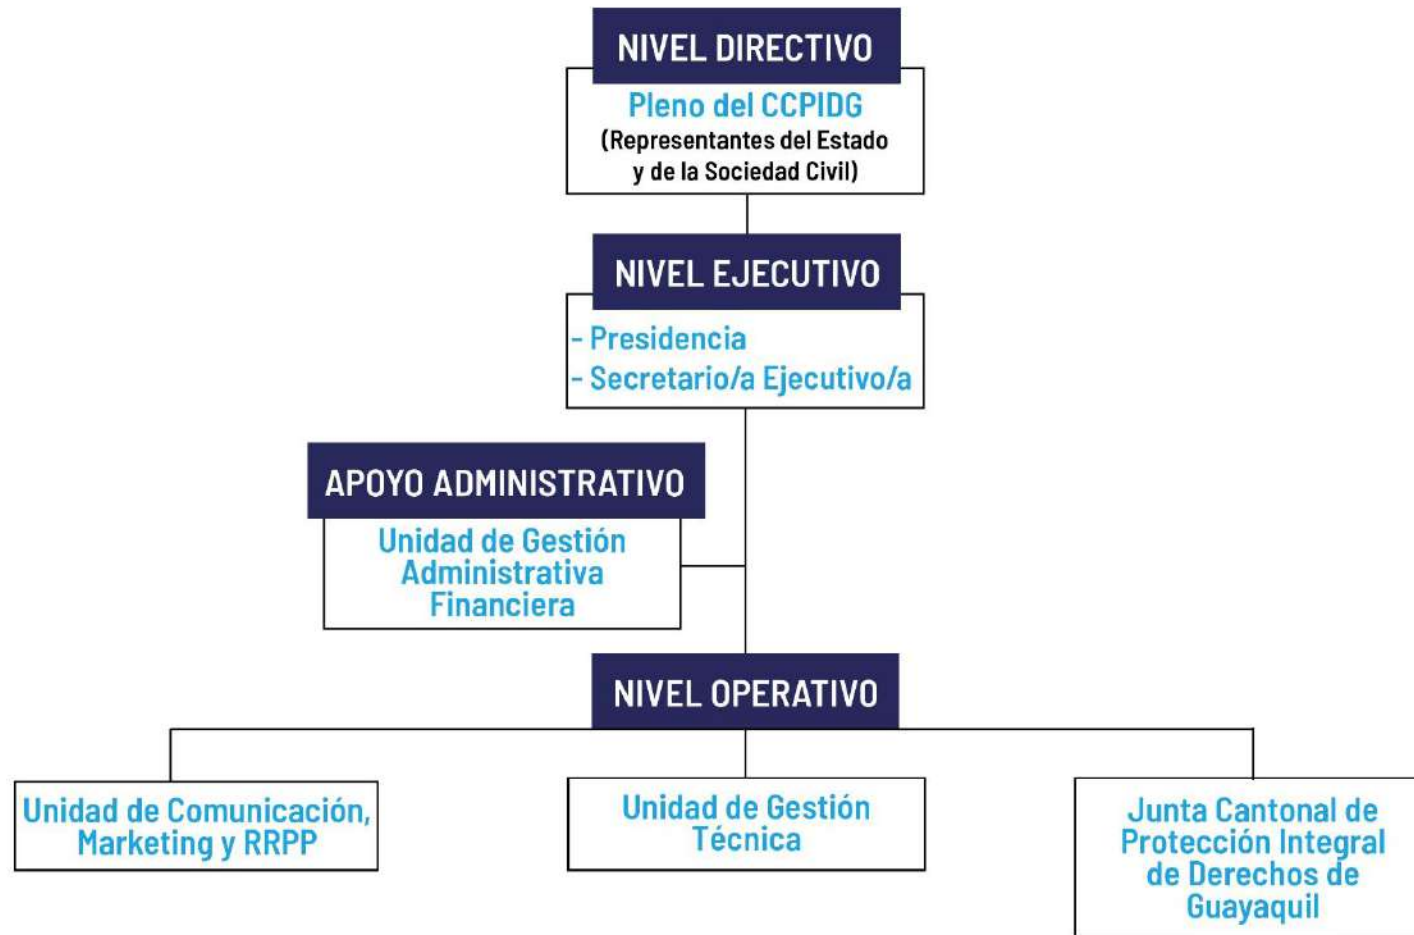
NIVEL DIRECTIVO

Pleno del CCPIDG
(Representantes del Estado y de la Sociedad Civil)

NIVEL EJECUTIVO

- Presidencia
- Secretario/a Ejecutivo/a

APOYO ADMINISTRATIVO

Unidad de Gestión Administrativa Financiera

NIVEL OPERATIVO

Unidad de Comunicación, Marketing y RRPP

Unidad de Gestión Técnica

Junta Cantonal de Protección Integral de Derechos de Guayaquil